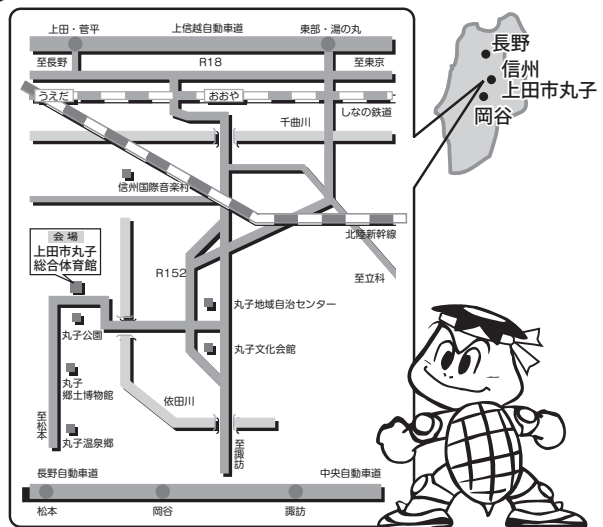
上田・菅平
上信越自動車道
東部・湯の丸
至長野
R18
至東京
うえだ
おおや
しなの鉄道
千曲川
信州国際音楽村
北陸新幹線
至立科
会場
上田市丸子総合体育館
R152
丸子地域自治センター
丸子公園
丸子文化会館
丸子郷土博物館
依田川
至松本
丸子温泉郷
至諏訪
長野自動車道
中央自動車道
松本
岡谷
諏訪
長野
信州
上田市丸子
岡谷